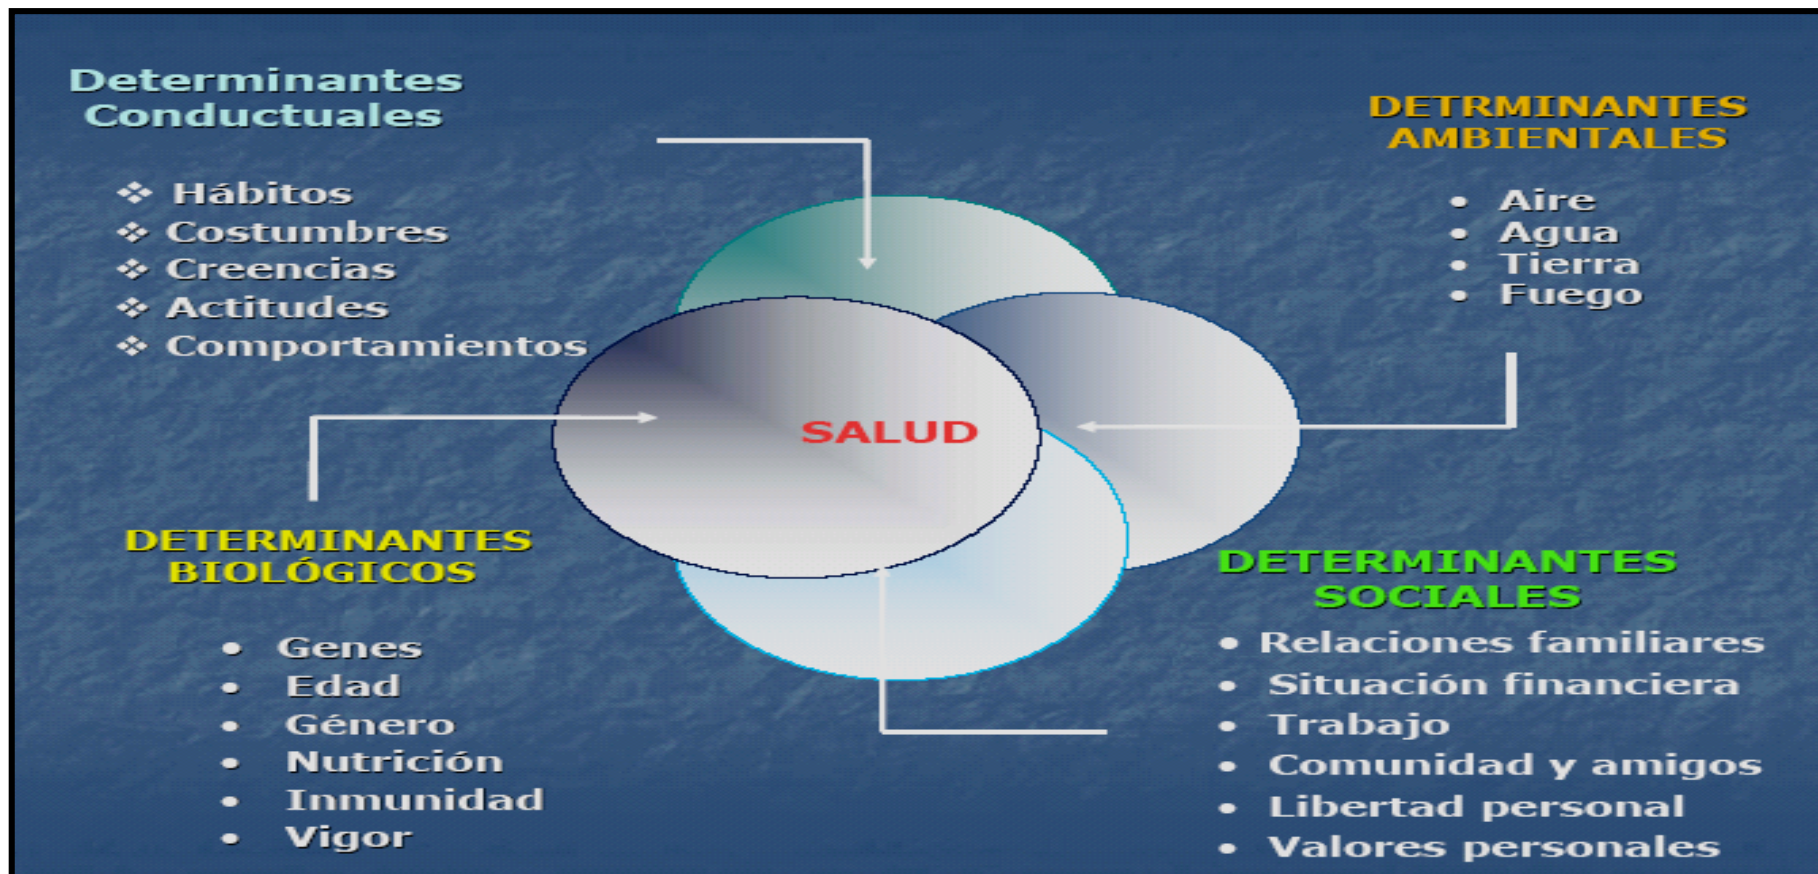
Determinantes Conductuales

❖ Hábitos
❖ Costumbres
❖ Creencias
❖ Actitudes
❖ Comportamientos

DETRMINANTES AMBIENTALES

• Aire
• Agua
• Tierra
• Fuego

SALUD

DETERMINANTES BIOLÓGICOS

• Genes
• Edad
• Género
• Nutrición
• Inmunidad
• Vigor

DETERMINANTES SOCIALES

• Relaciones familiares
• Situación financiera
• Trabajo
• Comunidad y amigos
• Libertad personal
• Valores personales